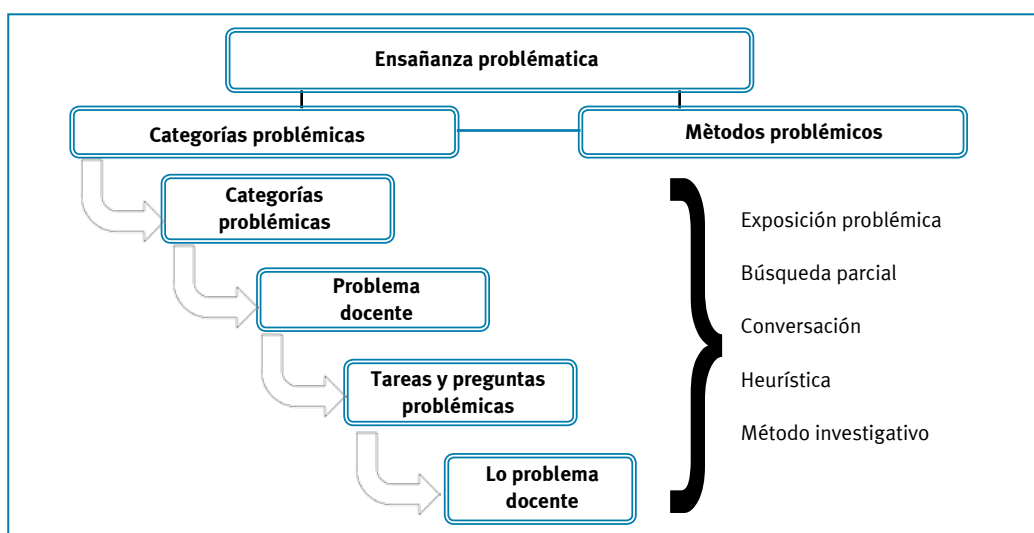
Ensañanza problématica

Categorías problémicas

Mètodos problémicos

Categorías problémicas

Problema docente

Tareas y preguntas problémicas

Lo problema docente

Exposición problémica

Búsqueda parcial

Conversación

Heurística

Método investigativo